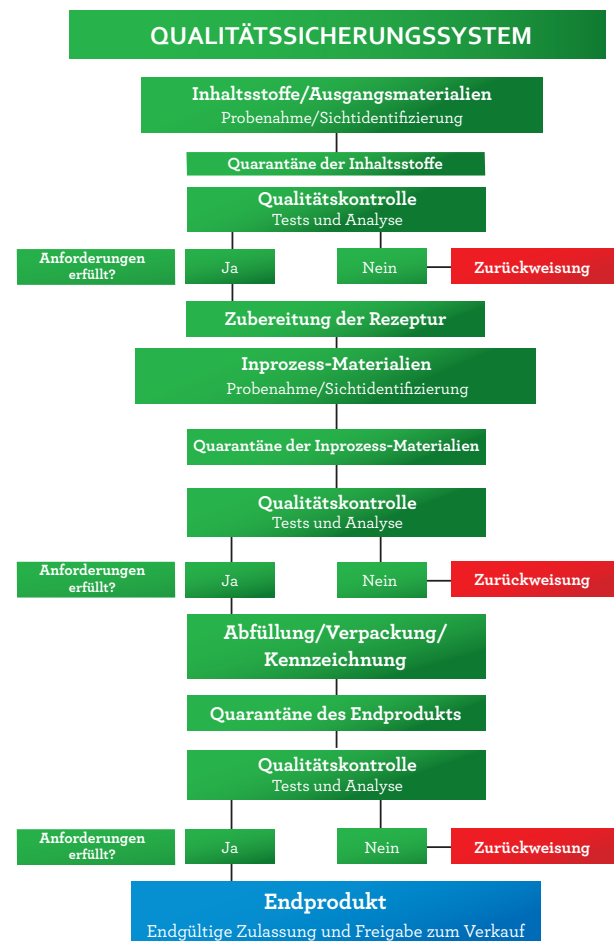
QUALITÄTSSICHERUNGSSYSTEM

Inhaltsstoffe/Ausgangsmaterialien
Probenahme/Sichtidentifizierung

Quarantäne der Inhaltsstoffe

Qualitätskontrolle
Tests und Analyse

Anforderungen erfüllt?

Ja

Nein

Zurückweisung

Zubereitung der Rezeptur

Inprozess-Materialien
Probenahme/Sichtidentifizierung

Quarantäne der Inprozess-Materialien

Qualitätskontrolle
Tests und Analyse

Anforderungen erfüllt?

Ja

Nein

Zurückweisung

Abfüllung/Verpackung/ Kennzeichnung

Quarantäne des Endprodukts

Qualitätskontrolle
Tests und Analyse

Anforderungen erfüllt?

Ja

Nein

Zurückweisung

Endprodukt
Endgültige Zulassung und Freigabe zum Verkauf